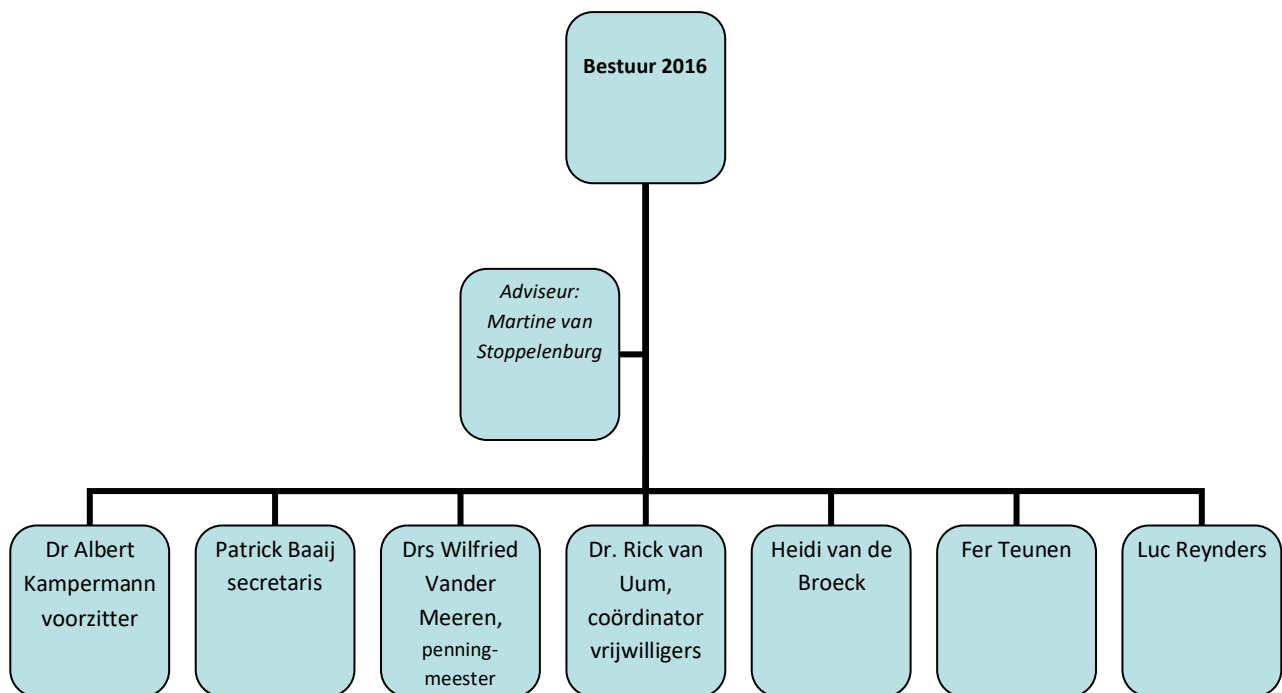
Bestuur 2016

Adviseur: Martine van Stoppelenburg

Dr Albert Kampermann voorzitter

Patrick Baaij secretaris

Drs Wilfried Vander Meeren, penningmeester

Dr. Rick van Uum, coördinator vrijwilligers

Heidi van de Broeck

Fer Teunen

Luc Reynders